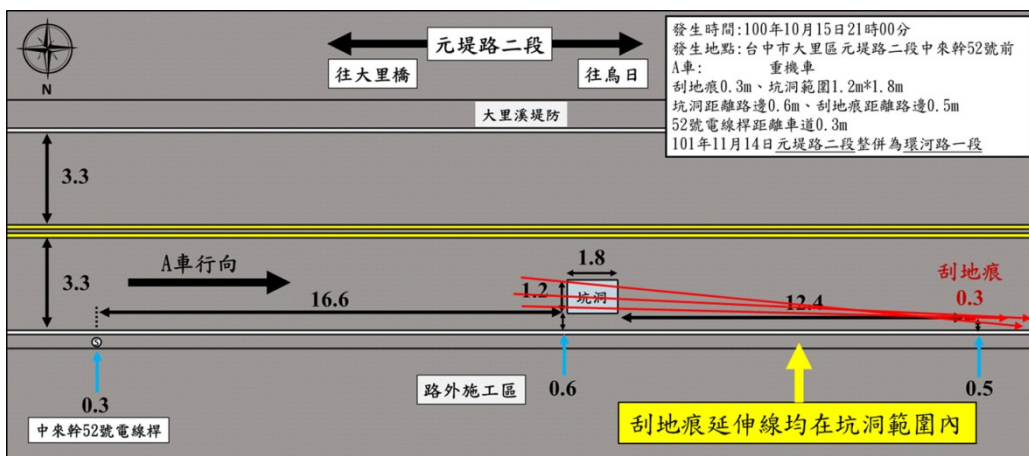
N

元堤路二段

往大里橋

往烏日

發生時間:100年10月15日21時00分
發生地點:台中市大里區元堤路二段中來幹52號前
A車: 重機車
刮地痕0.3m、坑洞範圍1.2m*1.8m
坑洞距離路邊0.6m、刮地痕距離路邊0.5m
52號電線桿距離車道0.3m
101年11月14日元堤路二段整併為環河路一段

大里溪堤防

3.3

3.3

A車行向

1.8

1.2

坑洞

16.6

12.4

刮地痕

0.3

0.3

0.6

0.5

路外施工區

中來幹52號電線桿

刮地痕延伸線均在坑洞範圍內